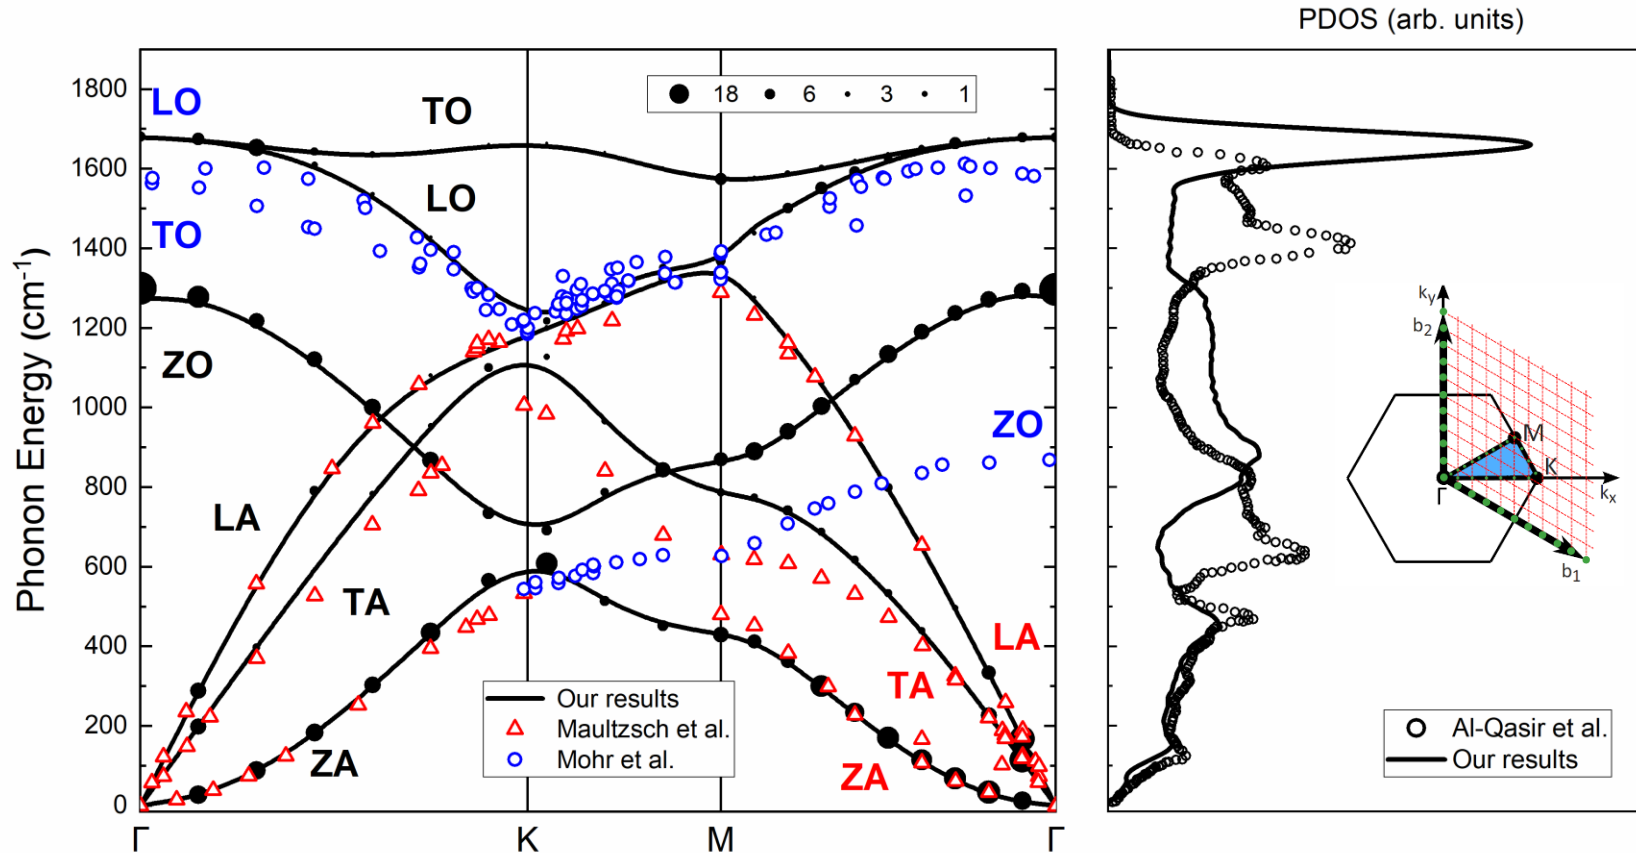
PDOS (arb. units)

Phonon Energy (cm$^{-1}$)

1800
1600
1400
1200
1000
800
600
400
200
0

Γ K M Γ

18 6 3 1

LO
TO
TO
LO
ZO
LA
TA
ZA
ZO
LA
TA
ZA

Our results
Maultzsch et al.
Mohr et al.

$k_y$
$b_2$
M
K
Γ
$k_x$
$b_1$

Al-Qasir et al.
Our results